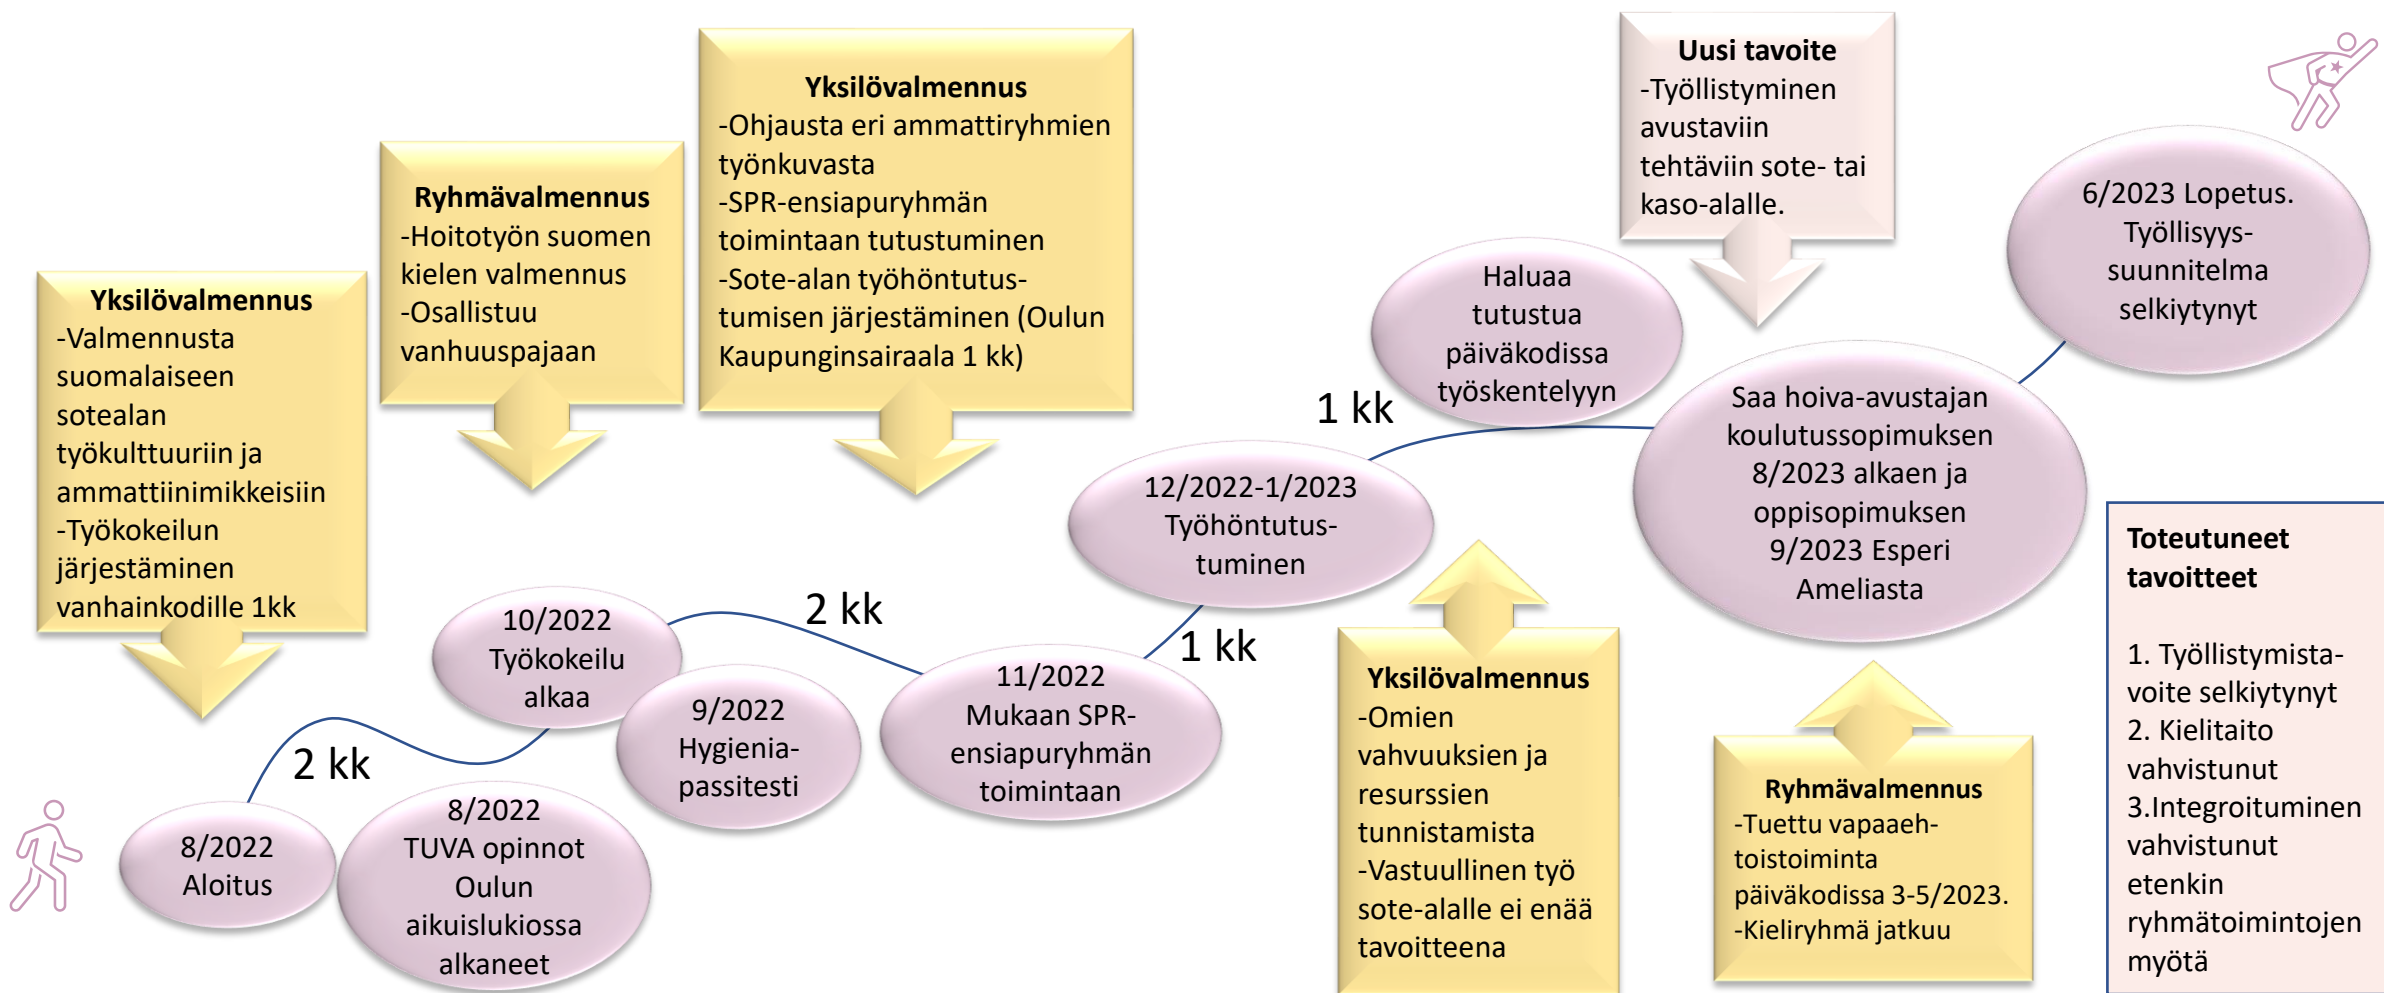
Yksilövalmennus
-Valmennusta suomalaiseen sotealan työkulttuuriin ja ammattiinimikkeisiin
-Työkokeilun järjestäminen vanhainkodille 1kk

Ryhmävalmennus
-Hoitotyön suomen kielen valmennus
-Osallistuu vanhuuspajaan

Yksilövalmennus
-Ohjausta eri ammattiryhmien työnkuvasta
-SPR-ensiapuryhmän toimintaan tutustuminen
-Sote-alan työhöntutustumisen järjestäminen (Oulun Kaupunginsairaala 1 kk)

Uusi tavoite
-Työllistyminen avustaviin tehtäviin sote- tai kaso-alalle.

6/2023 Lopetus. Työllisyyssuunnitelma selkiytynyt

Haluaa tutustua päiväkodissa työskentelyyn

1 kk

Saa hoiva-avustajan koulutussopimuksen 8/2023 alkaen ja oppisopimuksen 9/2023 Esperi Ameliasta

12/2022-1/2023 Työhöntutustuminen

2 kk

10/2022 Työkokeilu alkaa

1 kk

11/2022 Mukaan SPR-ensiapuryhmän toimintaan

9/2022 Hygieniapassitesti

2 kk

8/2022 Aloitus

8/2022 TUVA opinnot Oulun aikuislukiossa alkaneet

Yksilövalmennus
-Omien vahvuuksien ja resurssien tunnistamista
-Vastuullinen työ sote-alalle ei enää tavoitteena

Ryhmävalmennus
-Tuettu vapaaehtoistoiminta päiväkodissa 3-5/2023.
-Kieliryhmä jatkuu

Toteutuneet tavoitteet

1. Työllistymistavoite selkiytynyt
2. Kielitaito vahvistunut
3.Integroituminen vahvistunut etenkin ryhmätoimintojen myötä